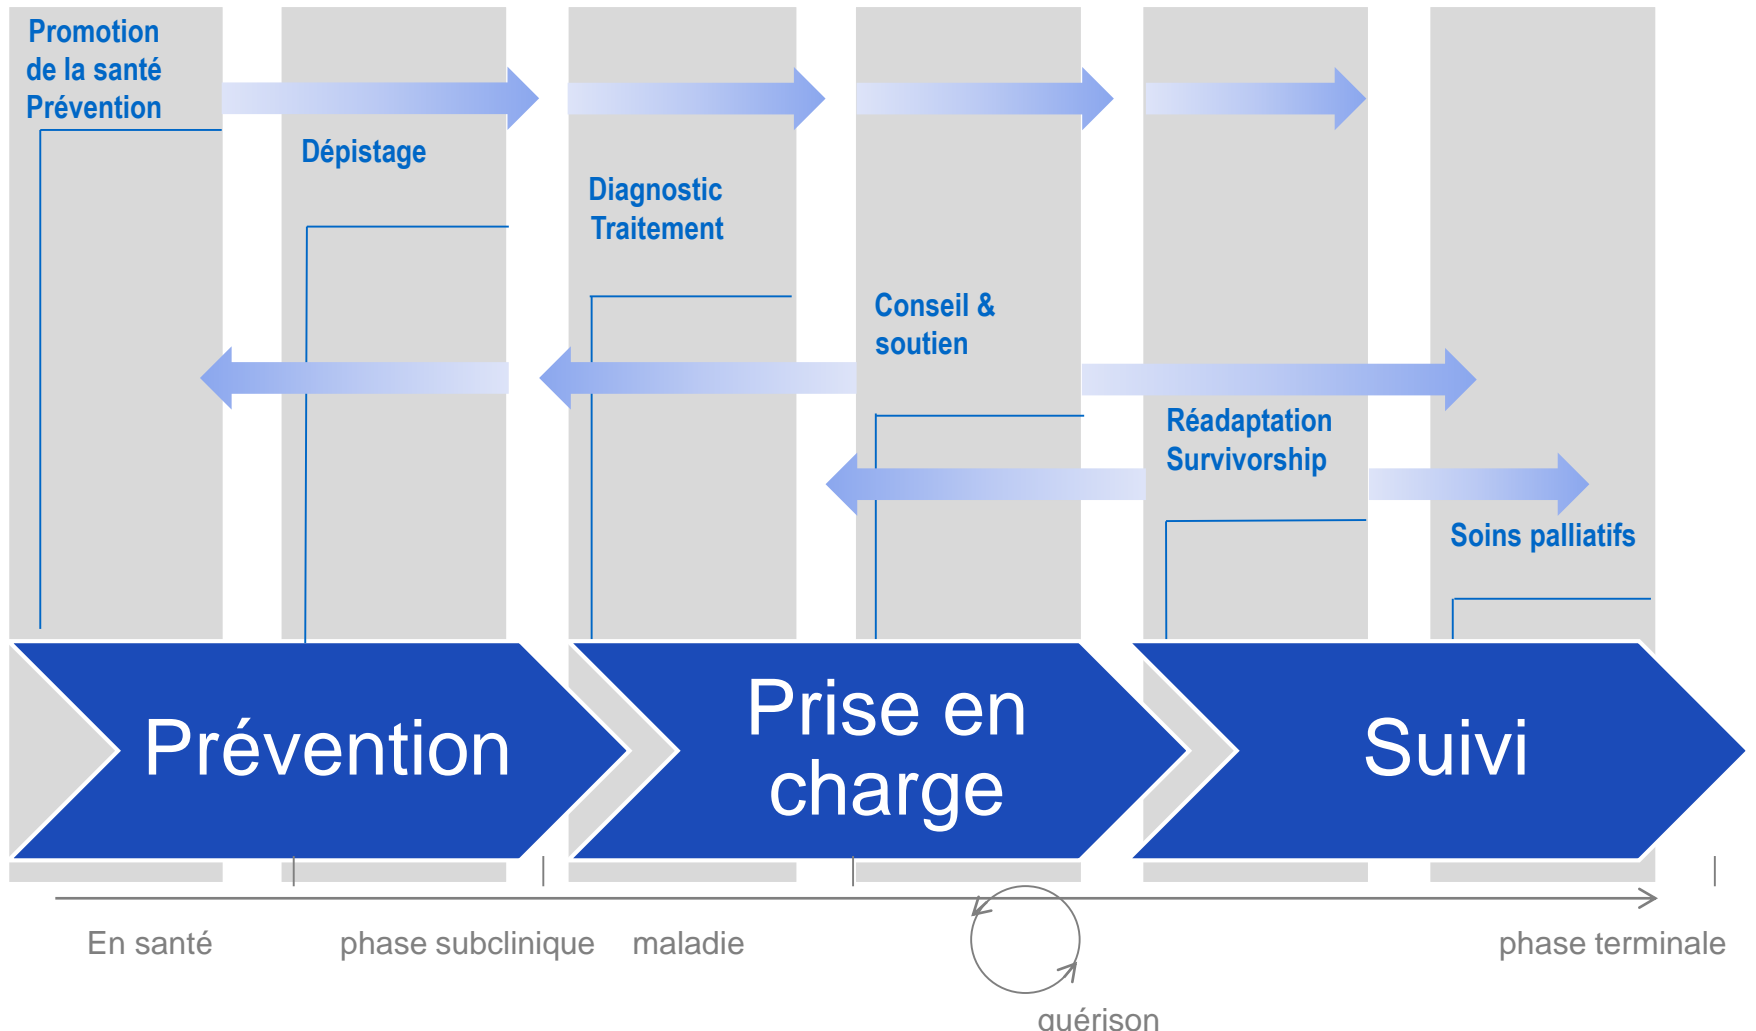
Promotion de la santé Prévention

Dépistage

Diagnostic Traitement

Conseil & soutien

Réadaptation Survivorship

Soins palliatifs

Prévention

Prise en charge

Suivi

En santé

phase subclinique

maladie

phase terminale

guérison